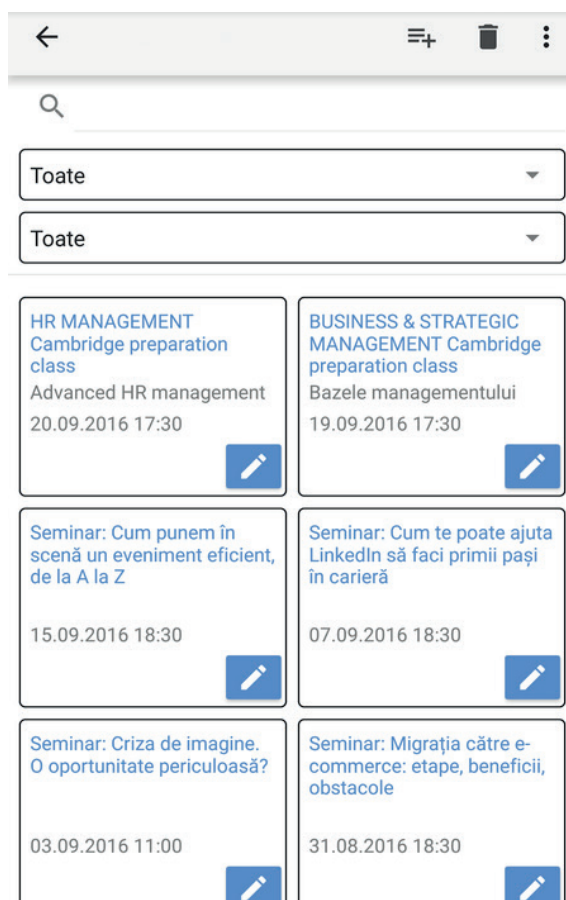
Toate

Toate

HR MANAGEMENT Cambridge preparation class
Advanced HR management
20.09.2016 17:30

BUSINESS & STRATEGIC MANAGEMENT Cambridge preparation class
Bazele managementului
19.09.2016 17:30

Seminar: Cum punem în scenă un eveniment eficient, de la A la Z
15.09.2016 18:30

Seminar: Cum te poate ajuta LinkedIn să faci primii pași în carieră
07.09.2016 18:30

Seminar: Criza de imagine. O oportunitate periculoasă?
03.09.2016 11:00

Seminar: Migrația către e-commerce: etape, beneficii, obstacole
31.08.2016 18:30